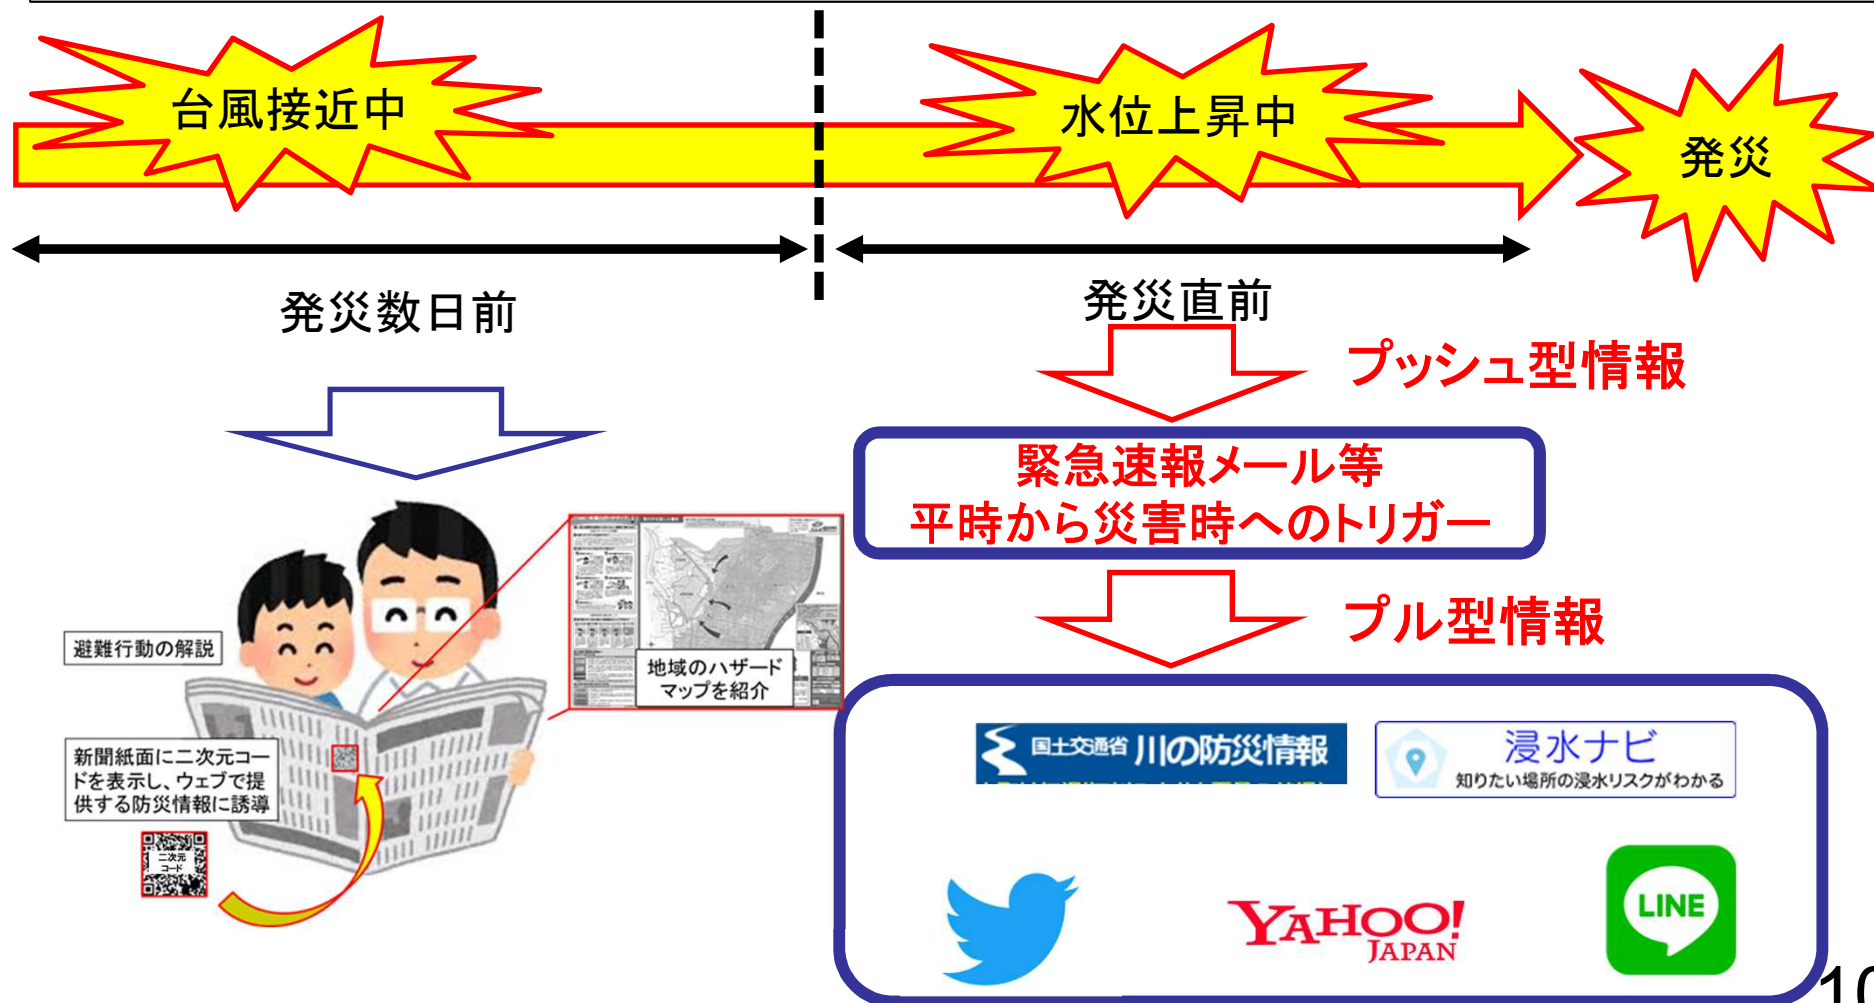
台風接近中

水位上昇中

発災

発災数日前

発災直前

プッシュ型情報

緊急速報メール等
平時から災害時へのトリガー

プル型情報

避難行動の解説

地域のハザードマップを紹介

新聞紙面に二次元コードを表示し、ウェブで提供する防災情報に誘導

二次元コード

国土交通省 川の防災情報

浸水ナビ
知りたい場所の浸水リスクがわかる

YAHOO! JAPAN

LINE

10